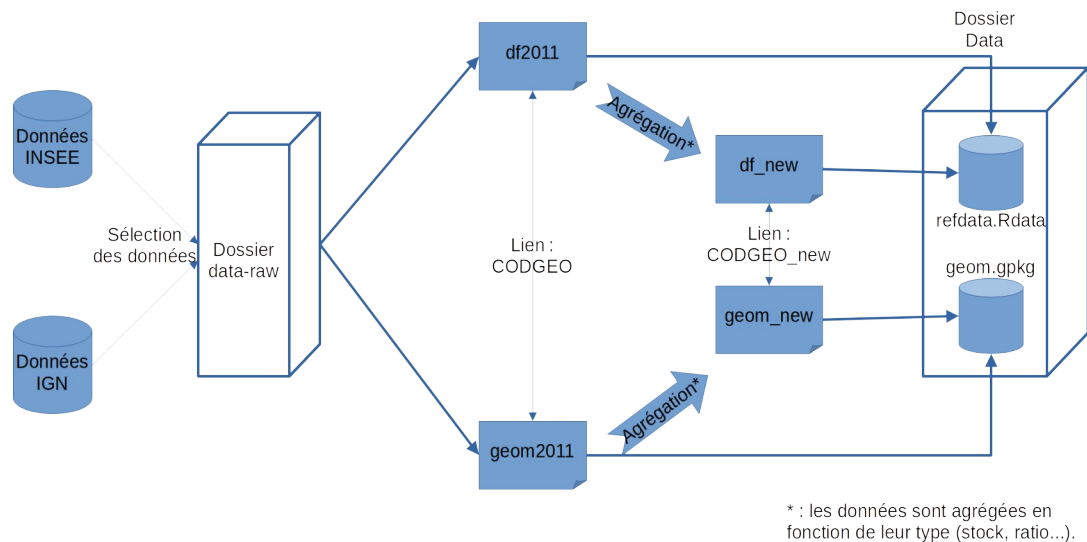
Données INSEE

Données IGN

Sélection des données

Dossier data-raw

df2011

geom2011

Lien : CODGEO

Agrégation*

Agrégation*

df_new

geom_new

Lien : CODGEO_new

Dossier Data

refdata.Rdata

geom.gpkg

* : les données sont agrégées en fonction de leur type (stock, ratio...).